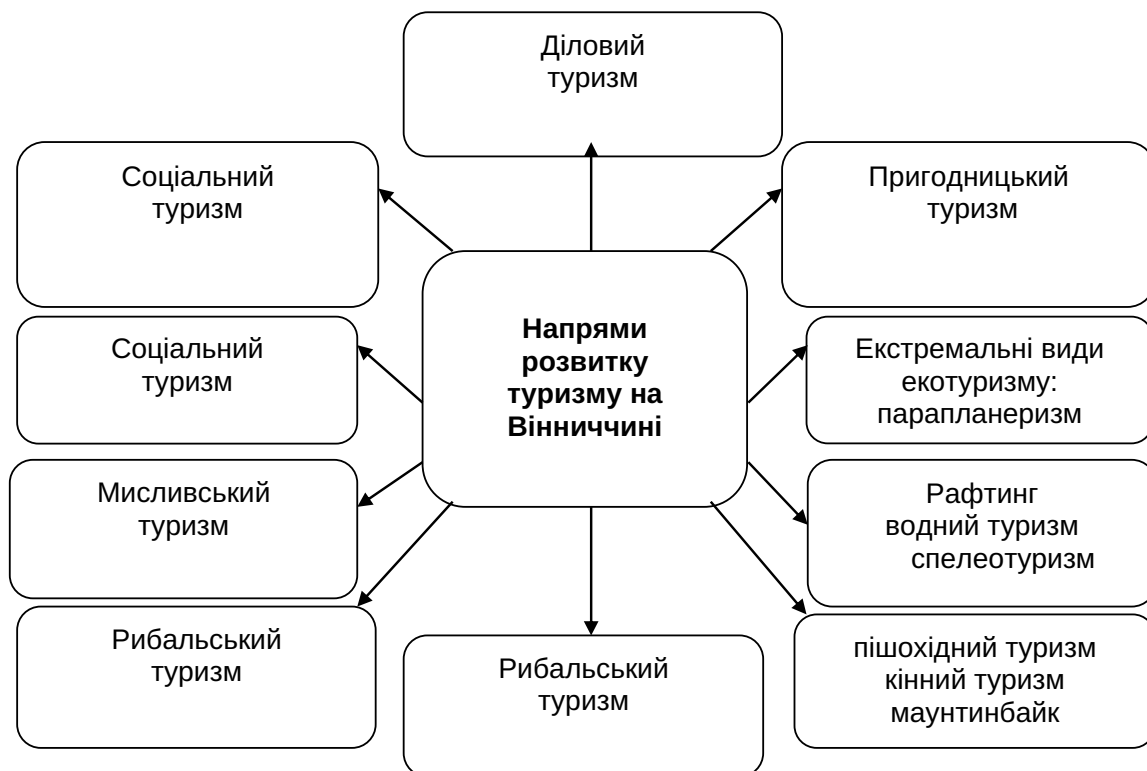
Діловий туризм

Соціальний туризм

Пригодницький туризм

Напрями розвитку туризму на Вінниччині

Соціальний туризм

Екстремальні види екотуризму: парапланеризм

Мисливський туризм

Рафтинг
водний туризм
спелеотуризм

Рибальський туризм

Рибальський туризм

пішохідний туризм
кінний туризм
маунтинбайк